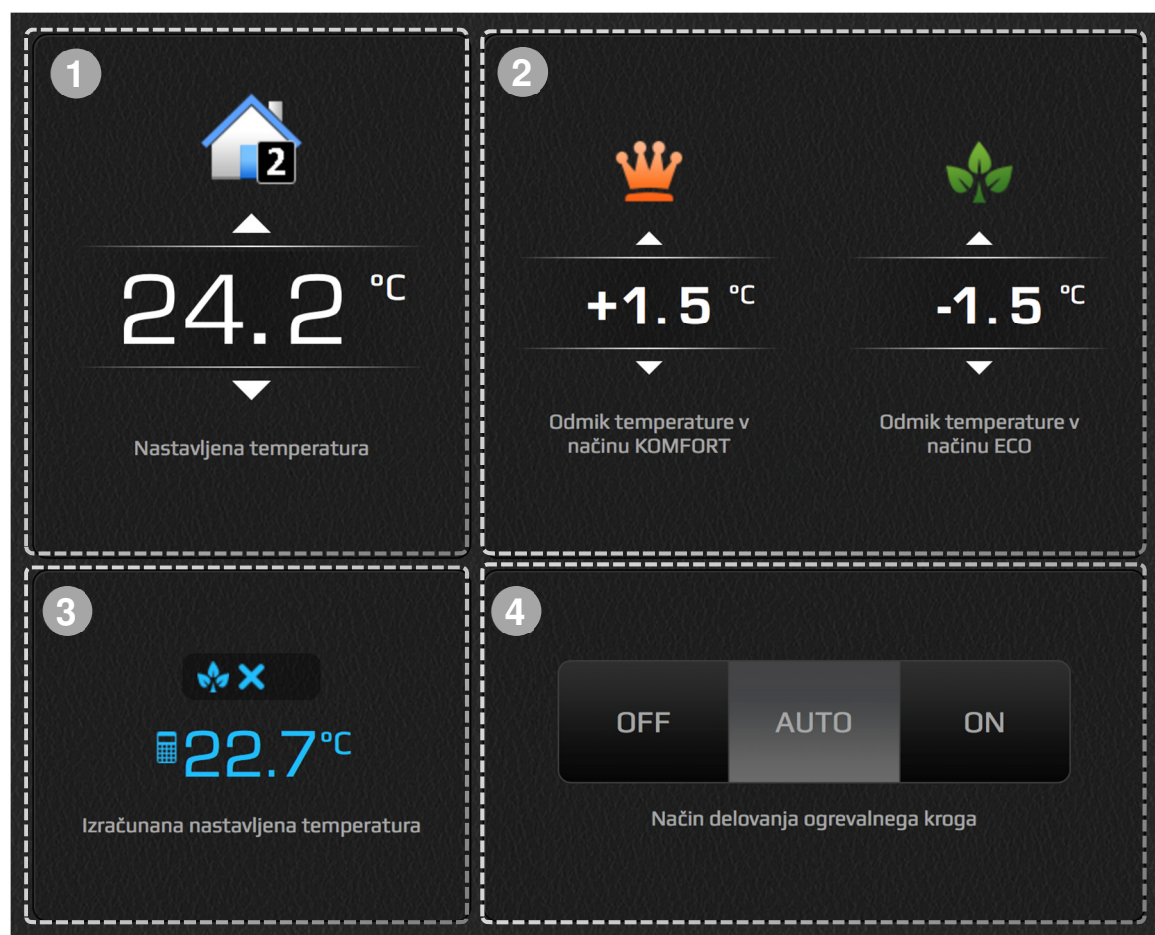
1

2

24.2 °C

Nastavljena temperatura

2

+1.5 °C

Odmik temperature v načinu KOMFORT

-1.5 °C

Odmik temperature v načinu ECO

3

22.7°C

Izračunana nastavljena temperatura

4

OFF AUTO ON

Način delovanja ogrevalnega kroga